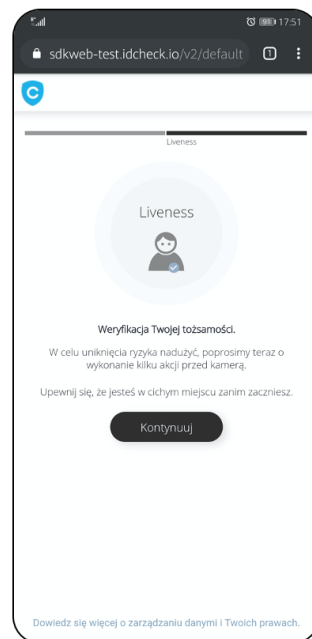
17:51

sdkweb-test.idcheck.io/v2/default

1

Liveness

Liveness

Weryfikacja Twojej tożsamości.

W celu uniknięcia ryzyka nadużyć, poprosimy teraz o wykonanie kilku akcji przed kamerą.

Upewnij się, że jesteś w cichym miejscu zanim zaczniesz.

Kontynuuj

Dowiedz się więcej o zarządzaniu danymi i Twoich prawach.